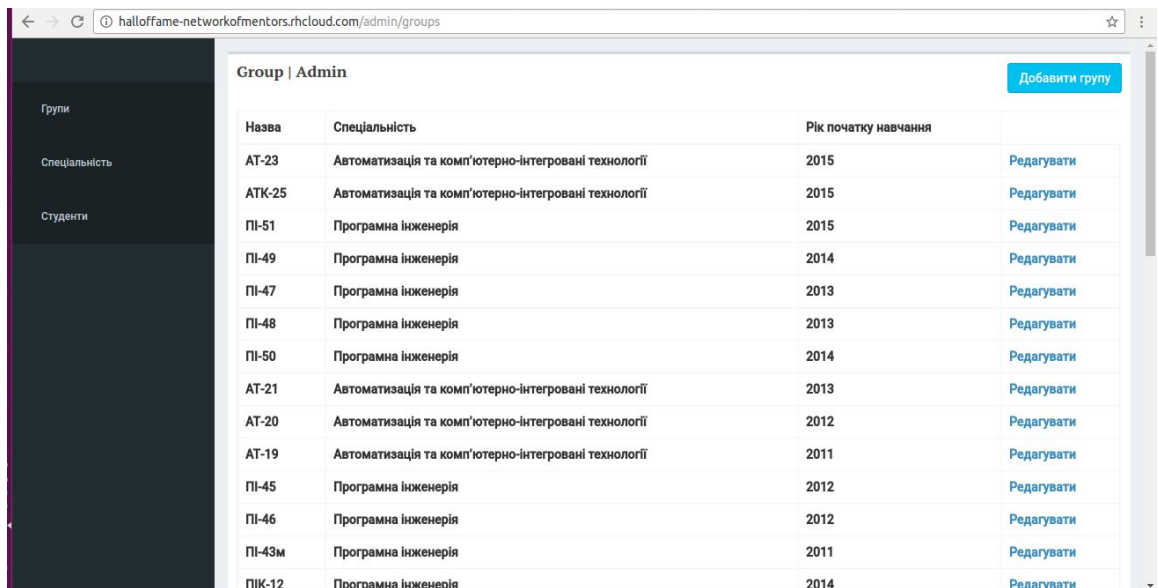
halloffame-networkofmentors.rhcloud.com/admin/groups

Групи

Спеціальність

Студенти

Group | Admin

Добавити групу

| Назва | Спеціальність | Рік початку навчання | |
|---|---|---|---|
| АТ-23 | Автоматизація та комп'ютерно-інтегровані технології | 2015 | Редагувати |
| АТК-25 | Автоматизація та комп'ютерно-інтегровані технології | 2015 | Редагувати |
| ПІ-51 | Програмна інженерія | 2015 | Редагувати |
| ПІ-49 | Програмна інженерія | 2014 | Редагувати |
| ПІ-47 | Програмна інженерія | 2013 | Редагувати |
| ПІ-48 | Програмна інженерія | 2013 | Редагувати |
| ПІ-50 | Програмна інженерія | 2014 | Редагувати |
| АТ-21 | Автоматизація та комп'ютерно-інтегровані технології | 2013 | Редагувати |
| АТ-20 | Автоматизація та комп'ютерно-інтегровані технології | 2012 | Редагувати |
| АТ-19 | Автоматизація та комп'ютерно-інтегровані технології | 2011 | Редагувати |
| ПІ-45 | Програмна інженерія | 2012 | Редагувати |
| ПІ-46 | Програмна інженерія | 2012 | Редагувати |
| ПІ-43м | Програмна інженерія | 2011 | Редагувати |
| ПІК-12 | Програмна інженерія | 2014 | Редагувати |